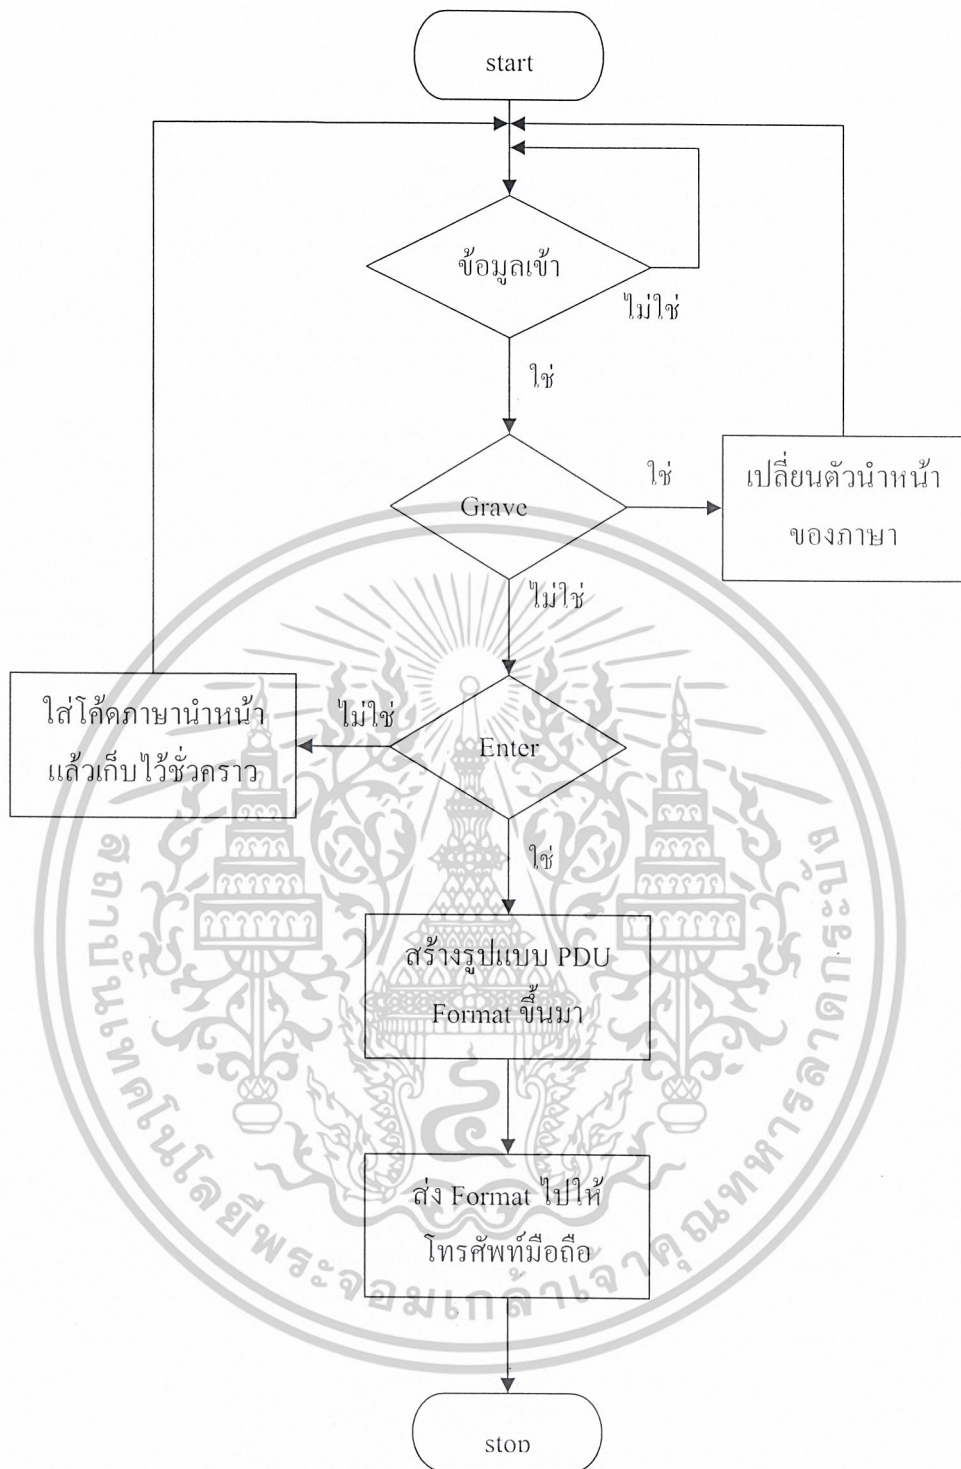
start

ข้อมูลเข้า

ไม่ใช่

ใช่

Grave

ใช่

เปลี่ยนตัวนำหน้าของภาษา

ไม่ใช่

ใส่โค้ดภาษานำหน้าแล้วเก็บไว้ชั่วคราว

ไม่ใช่

Enter

ใช่

สร้างรูปแบบ PDU Format ขึ้นมา

ส่ง Format ไปให้โทรศัพท์มือถือ

stop

สถาบันเทคโนโลยีพระจอมเกล้าเจ้าคุณทหารลาดกระบัง